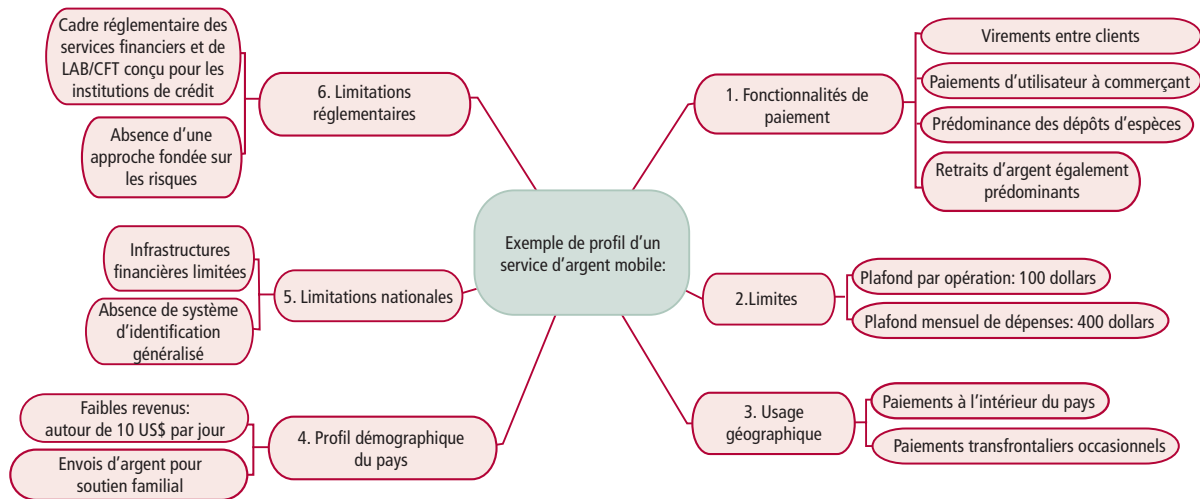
Exemple de profil d'un service d'argent mobile:

1. Fonctionnalités de paiement
Virements entre clients
Paiements d'utilisateur à commerçant
Prédominance des dépôts d'espèces
Retraits d'argent également prédominants

2.Limites
Plafond par opération: 100 dollars
Plafond mensuel de dépenses: 400 dollars

3. Usage géographique
Paiements à l'intérieur du pays
Paiements transfrontaliers occasionnels

4. Profil démographique du pays
Faibles revenus: autour de 10 US$ par jour
Envois d'argent pour soutien familial

5. Limitations nationales
Infrastructures financières limitées
Absence de système d'identification généralisé

6. Limitations réglementaires
Cadre réglementaire des services financiers et de LAB/CFT conçu pour les institutions de crédit
Absence d'une approche fondée sur les risques